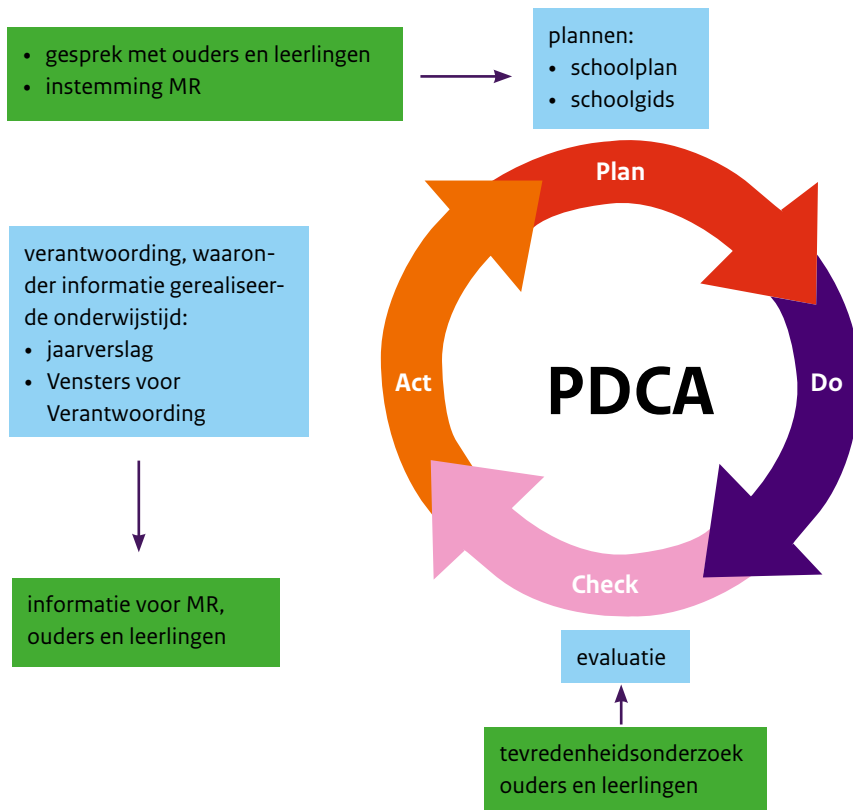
• gesprek met ouders en leerlingen
• instemming MR

plannen:
• schoolplan
• schoolgids

Plan

verantwoording, waaronder informatie gerealiseerde onderwijstijd:
• jaarverslag
• Vensters voor Verantwoording

Act

PDCA

Do

Check

informatie voor MR, ouders en leerlingen

evaluatie

tevredenheidsonderzoek ouders en leerlingen